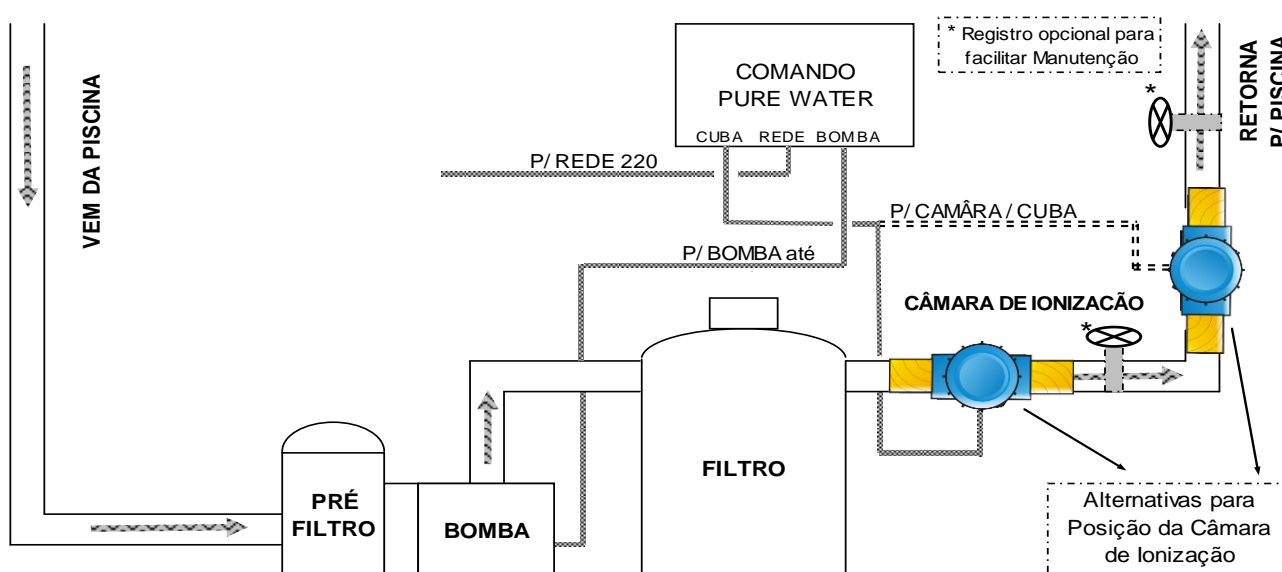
* Registro opcional para facilitar Manutenção

COMANDO
PURE WATER

CUBA REDE BOMBA

VEM DA PISCINA

RETORNA
P/ PISCINA

*

P/ REDE 220

P/ CAMÂRA / CUBA

P/ BOMBA até

CÂMARA DE IONIZACÃO

*

FILTRO

PRÉ
FILTRO

BOMBA

Alternativas para Posição da Câmara de Ionização